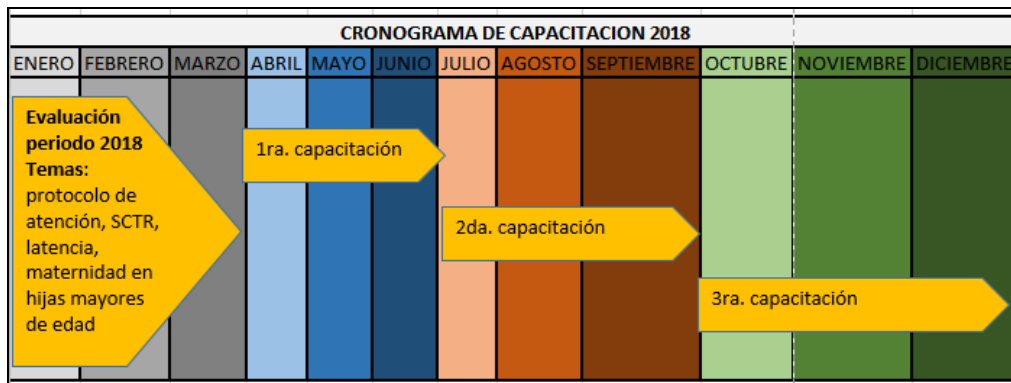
CRONOGRAMA DE CAPACITACION 2018

| ENERO | FEBRERO | MARZO | ABRIL | MAYO | JUNIO | JULIO | AGOSTO | SEPTIEMBRE | OCTUBRE | NOVIEMBRE | DICIEMBRE |
|---|---|---|---|---|---|---|---|---|---|---|---|

**Evaluación periodo 2018**
**Temas:**
protocolo de atención, SCTR, latencia, maternidad en hijas mayores de edad

1ra. capacitación

2da. capacitación

3ra. capacitación